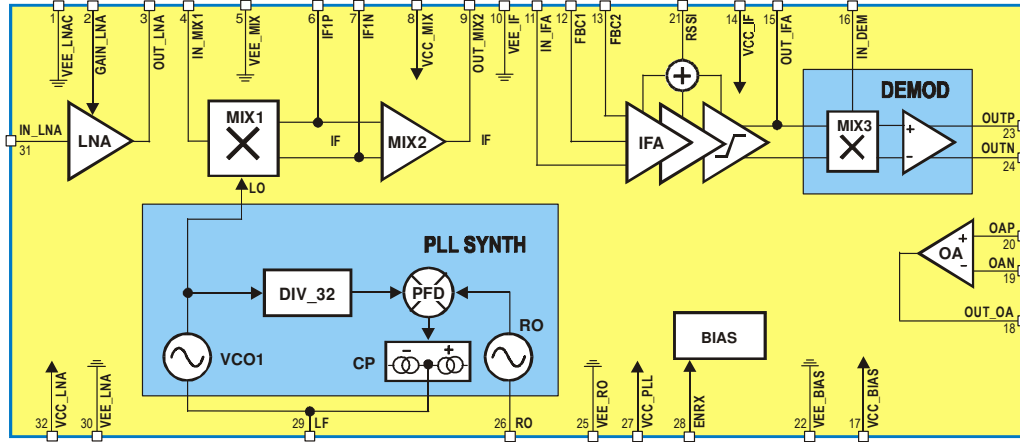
1 VEE_LNAC
2 GAIN_LNA
3 OUT_LNA
4 IN_MIX1
5 VEE_MIX
6 IF1P
7 IF1N
8 VCC_MIX
9 OUT_MIX2
10 VEE_IF
11 IN_IFA
12 FBC1
13 FBC2
21 RSSI
14 VCC_IF
15 OUT_IFA
16 IN_DEM

IN_LNA
31

LNA
MIX1
IF
MIX2
IF
LO
+
IFA
DEMOD
MIX3
+
-
OUTP
23
OUTN
24

PLL SYNTH
DIV_32
PFD
RO
VCO1
CP
-
+

OAP
20
OAN
19
+
OA
-
OUT_OA
18

BIAS

32 VCC_LNA
30 VEE_LNA
29 LF
26 RO
25 VEE_RO
27 VCC_PLL
28 ENRX
22 VEE_BIAS
17 VCC_BIAS